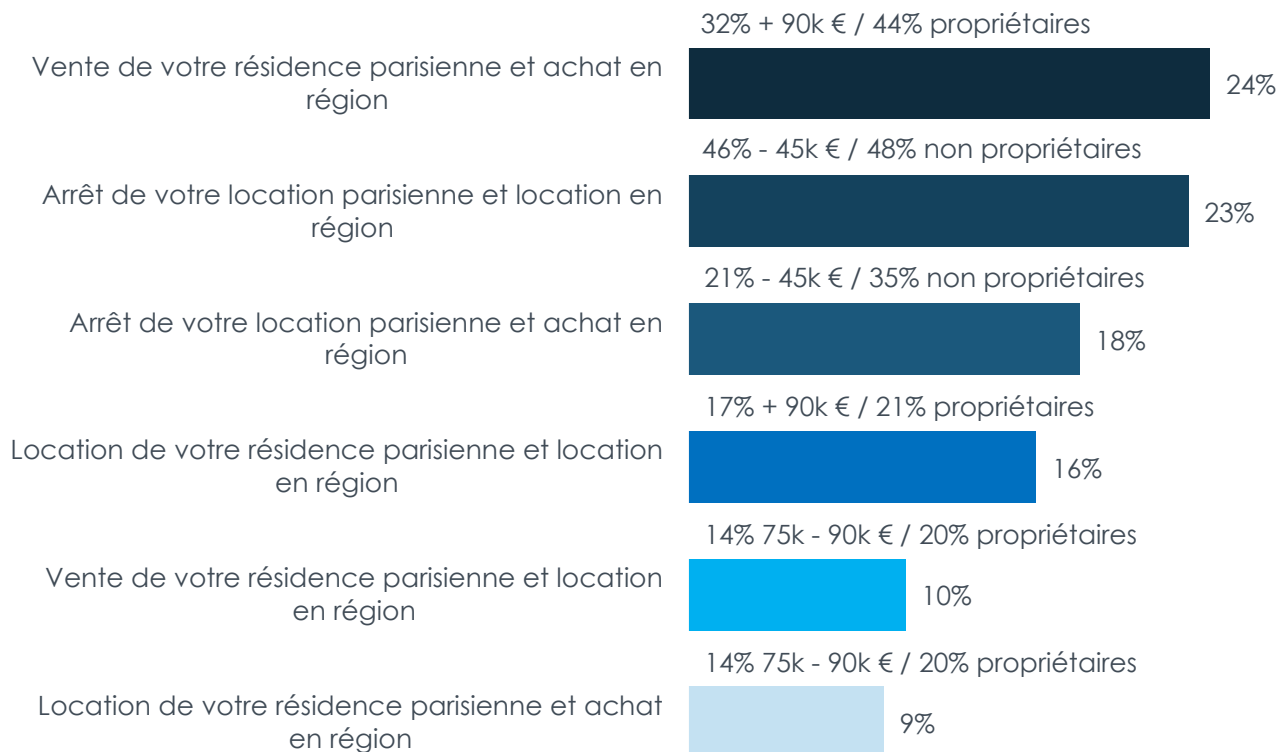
32% + 90k € / 44% propriétaires

Vente de votre résidence parisienne et achat en région

24%

46% - 45k € / 48% non propriétaires

Arrêt de votre location parisienne et location en région

23%

21% - 45k € / 35% non propriétaires

Arrêt de votre location parisienne et achat en région

18%

17% + 90k € / 21% propriétaires

Location de votre résidence parisienne et location en région

16%

14% 75k - 90k € / 20% propriétaires

Vente de votre résidence parisienne et location en région

10%

14% 75k - 90k € / 20% propriétaires

Location de votre résidence parisienne et achat en région

9%